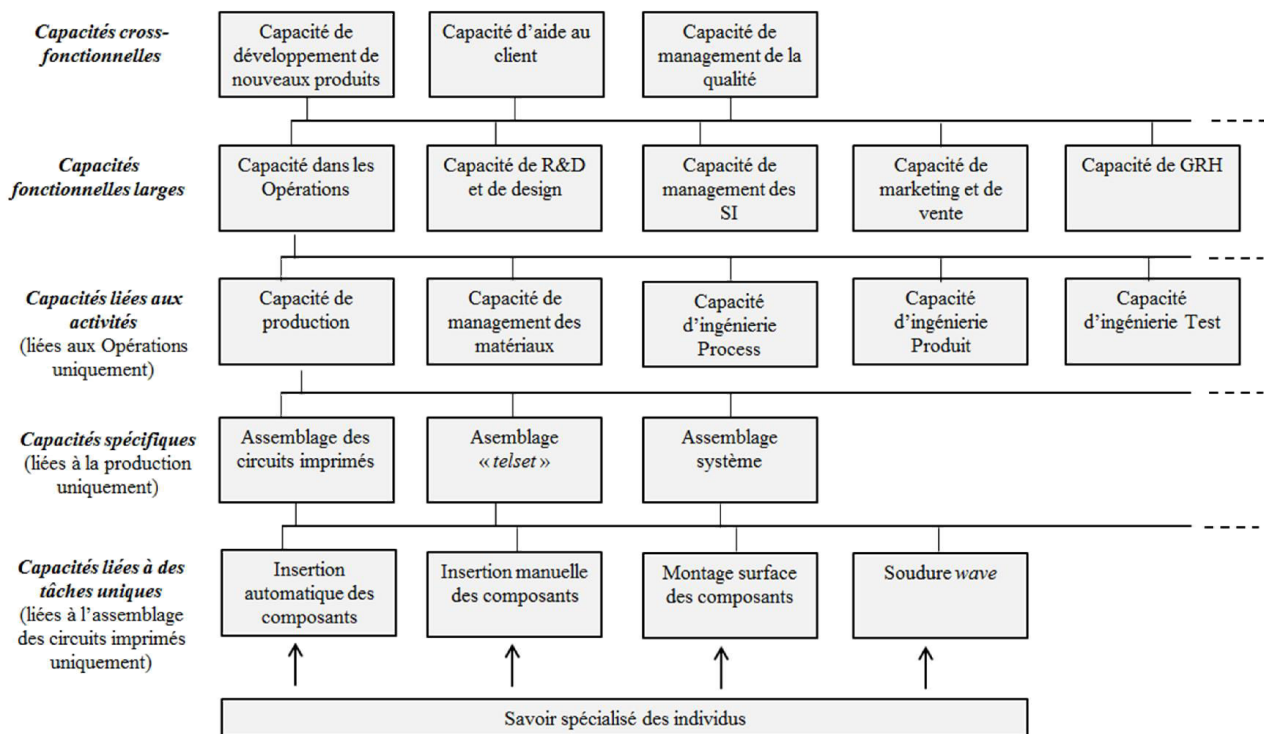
Capacités cross-fonctionnelles

Capacité de développement de nouveaux produits

Capacité d'aide au client

Capacité de management de la qualité

Capacités fonctionnelles larges

Capacité dans les Opérations

Capacité de R&D et de design

Capacité de management des SI

Capacité de marketing et de vente

Capacité de GRH

Capacités liées aux activités (liées aux Opérations uniquement)

Capacité de production

Capacité de management des matériaux

Capacité d'ingénierie Process

Capacité d'ingénierie Produit

Capacité d'ingénierie Test

Capacités spécifiques (liées à la production uniquement)

Assemblage des circuits imprimés

Asemblage « telset »

Assemblage système

Capacités liées à des tâches uniques (liées à l'assemblage des circuits imprimés uniquement)

Insertion automatique des composants

Insertion manuelle des composants

Montage surface des composants

Soudure wave

Savoir spécialisé des individus